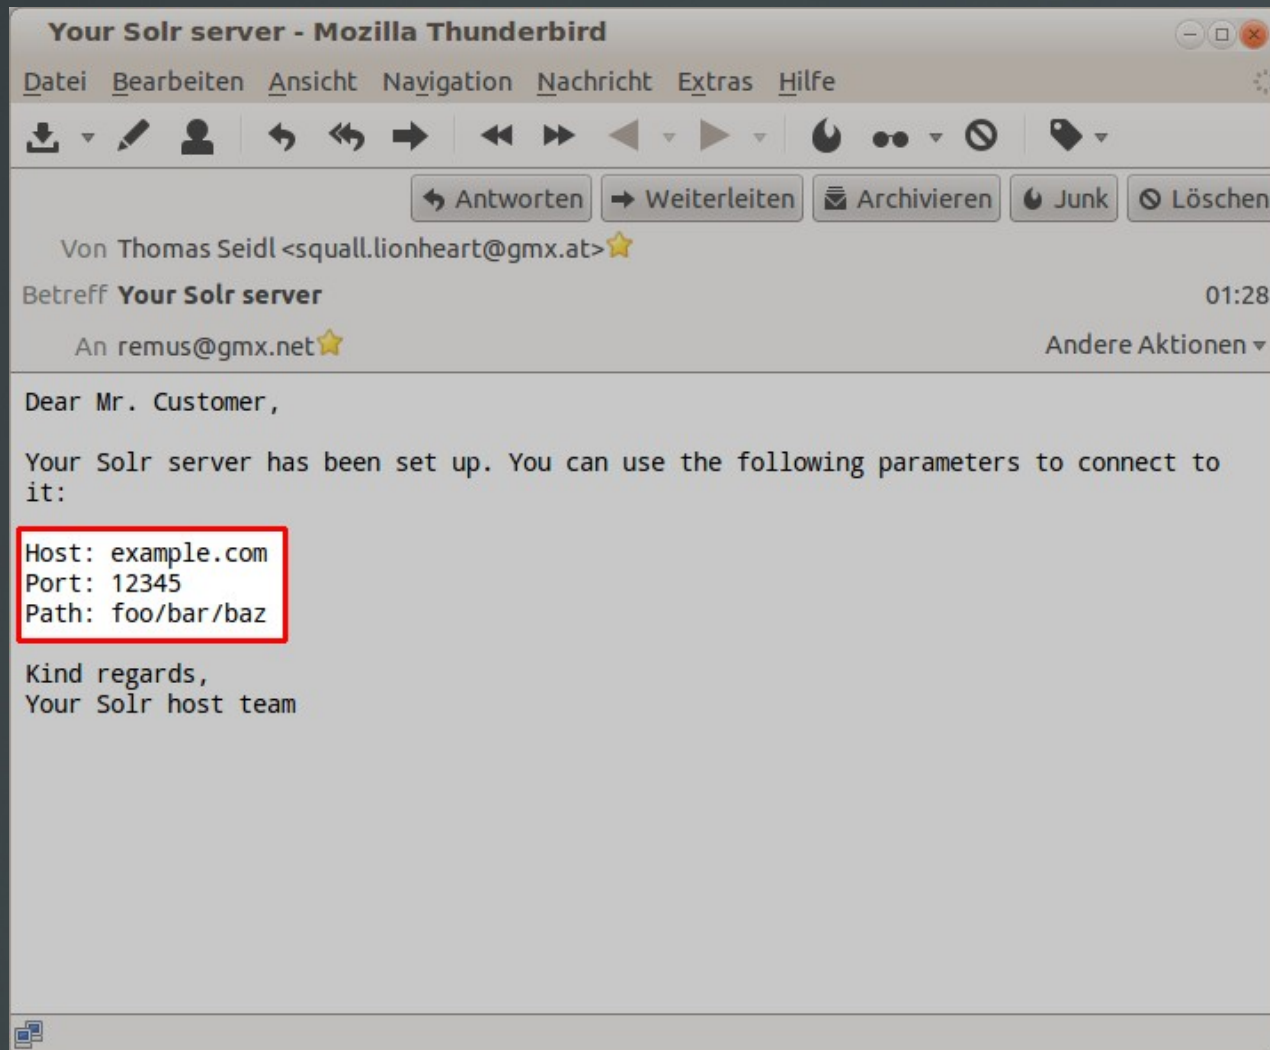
Your Solr server - Mozilla Thunderbird

Datei Bearbeiten Ansicht Navigation Nachricht Extras Hilfe

Antworten Weiterleiten Archivieren Junk Löschen

Von Thomas Seidl <squall.lionheart@gmx.at>

Betreff Your Solr server 01:28

An remus@gmx.net Andere Aktionen

Dear Mr. Customer,

Your Solr server has been set up. You can use the following parameters to connect to it:

Host: example.com
Port: 12345
Path: foo/bar/baz

Kind regards,
Your Solr host team